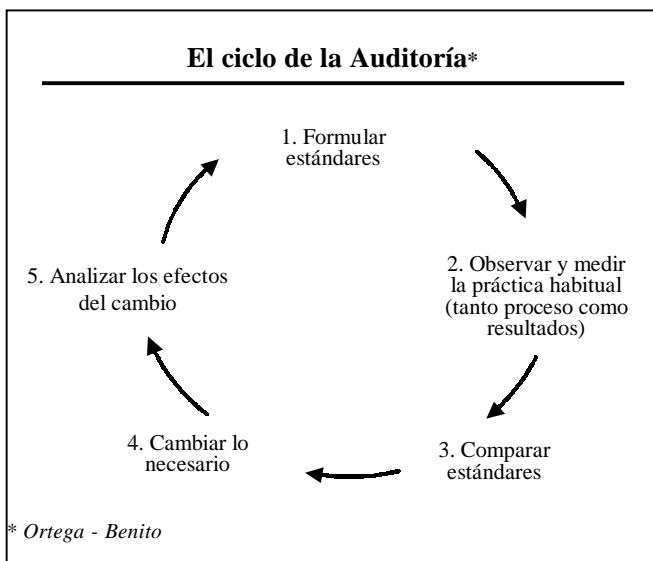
El ciclo de la Auditoría*

1. Formular estándares

2. Observar y medir la práctica habitual (tanto proceso como resultados)

3. Comparar estándares

4. Cambiar lo necesario

5. Analizar los efectos del cambio

* Ortega - Benito